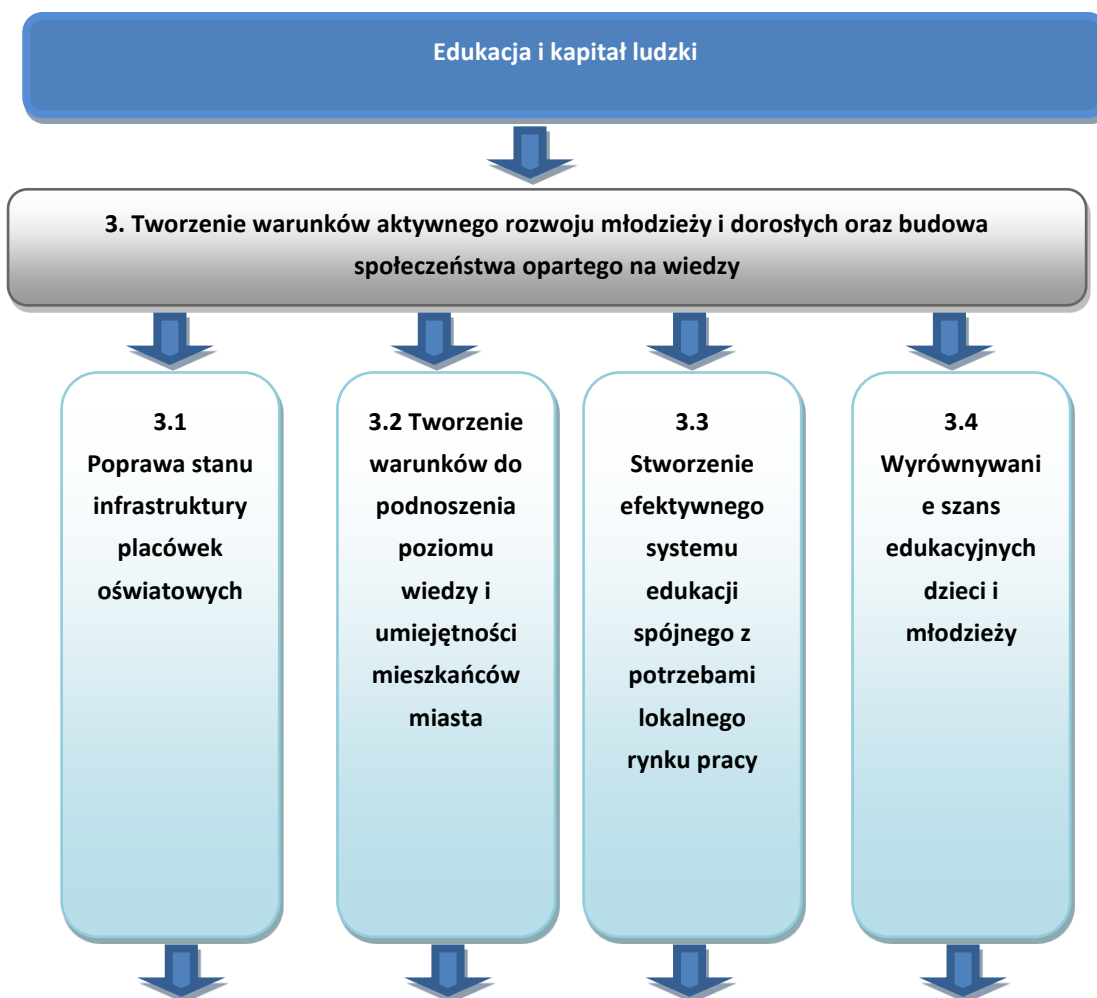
Edukacja i kapitał ludzki

3. Tworzenie warunków aktywnego rozwoju młodzieży i dorosłych oraz budowa społeczeństwa opartego na wiedzy

3.1 Poprawa stanu infrastruktury placówek oświatowych

3.2 Tworzenie warunków do podnoszenia poziomu wiedzy i umiejętności mieszkańców miasta

3.3 Stworzenie efektywnego systemu edukacji spójnego z potrzebami lokalnego rynku pracy

3.4 Wyrównywani e szans edukacyjnych dzieci i młodzieży